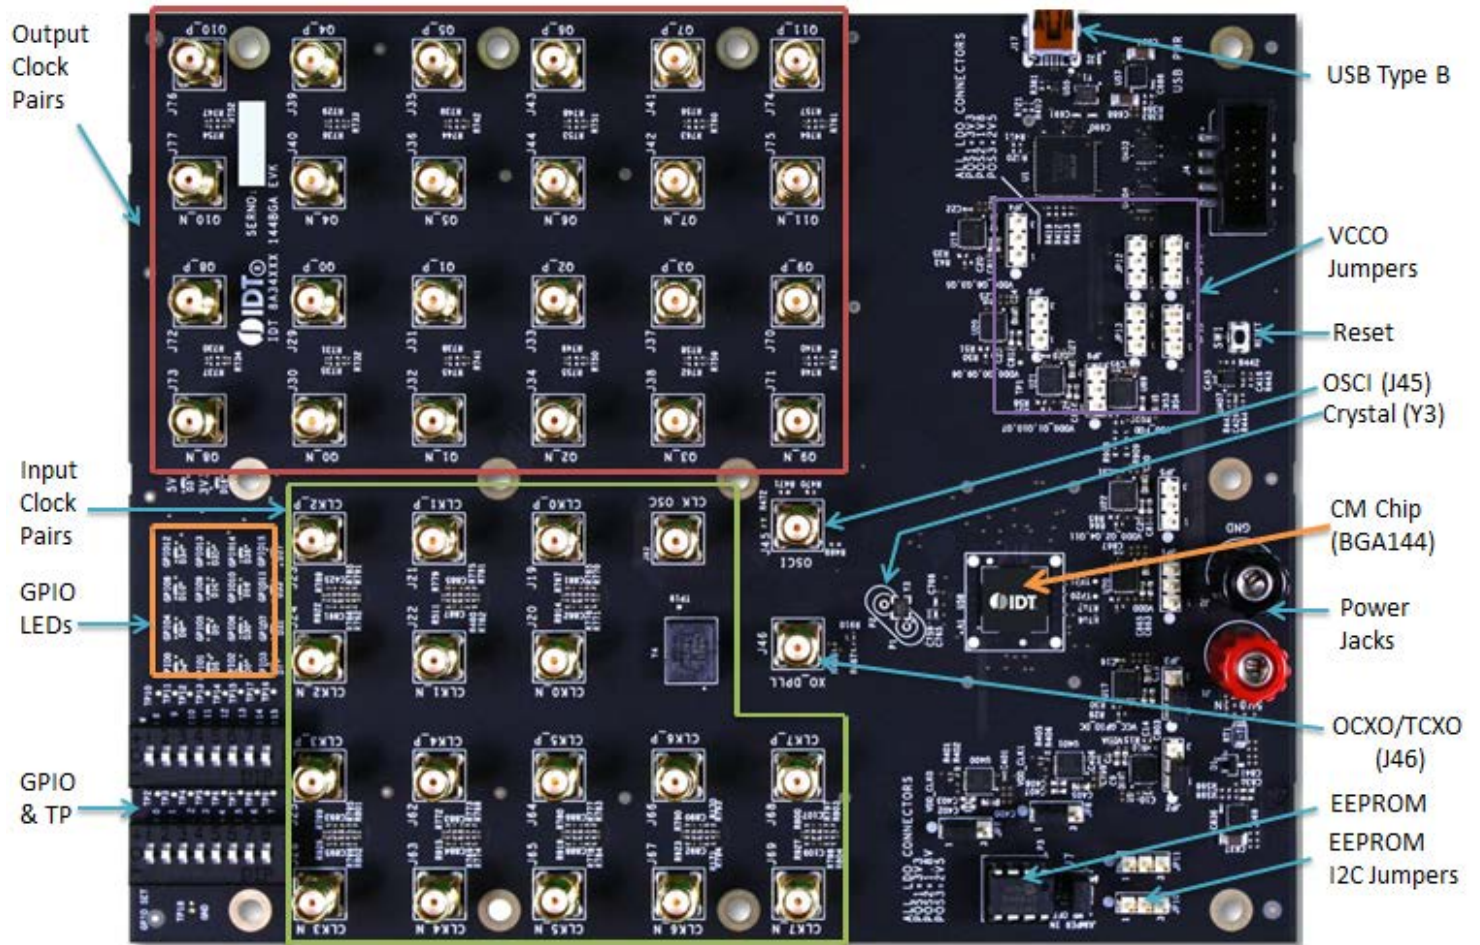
Output Clock Pairs

USB Type B

VCCO Jumpers

Reset

OSCI (J45)
Crystal (Y3)

Input Clock Pairs

CM Chip (BGA144)

GPIO LEDs

Power Jacks

OCXO/TCXO (J46)

GPIO & TP

EEPROM

EEPROM I2C Jumpers

Q10_P Q4_P Q5_P Q6_P Q7_P Q11_P
Q10_N Q4_N Q5_N Q6_N Q7_N Q11_N
Q8_P Q0_P Q1_P Q2_P Q3_P Q9_P
Q8_N Q0_N Q1_N Q2_N Q3_N Q9_N

IDT 8A34XXX 144BGA EVK
SERNO:

CLK2_P CLK1_P CLK0_P CLK OSC
CLK2_N CLK1_N CLK0_N
CLK3_P CLK4_P CLK5_P CLK6_P CLK7_P
CLK3_N CLK4_N CLK5_N CLK6_N CLK7_N

OSCI
XO_DPLL
IDT
GND
ALL LDO CONNECTORS
USB PWR